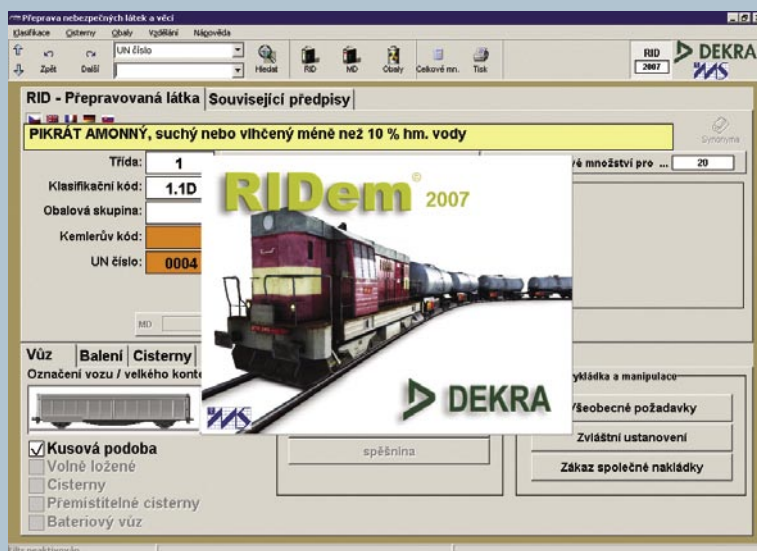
Přeprava nebezpečných látek a věcí

Klasifikace Cisterny Obaly Vzdělání Nápověda

Zpět Další UN číslo Hledat RID MD Obaly Celkové mn. Tisk

RID 2007

DEKRA

RID - Přepravovaná látka Související předpisy

PIKRÁT AMONNÝ, suchý nebo vlhčený méně než 10 % hm. vody

Synonyma

Třída: 1

Klasifikační kód: 1.1D

Obalová skupina:

Kemlerův kód:

UN číslo: 0004

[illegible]vé množství pro ... 20

MD

RIDem© 2007

DEKRA

Vůz Balení Cisterny

Označení vozu / velkého konte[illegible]

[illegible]ykládka a manipulace

Všeobecné požadavky

Zvláštní ustanovení

Zákaz společné nakládky

spěšnina

Kusová podoba

Volně ložené

Cisterny

Přemístitelné cisterny

Bateriový vůz

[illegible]